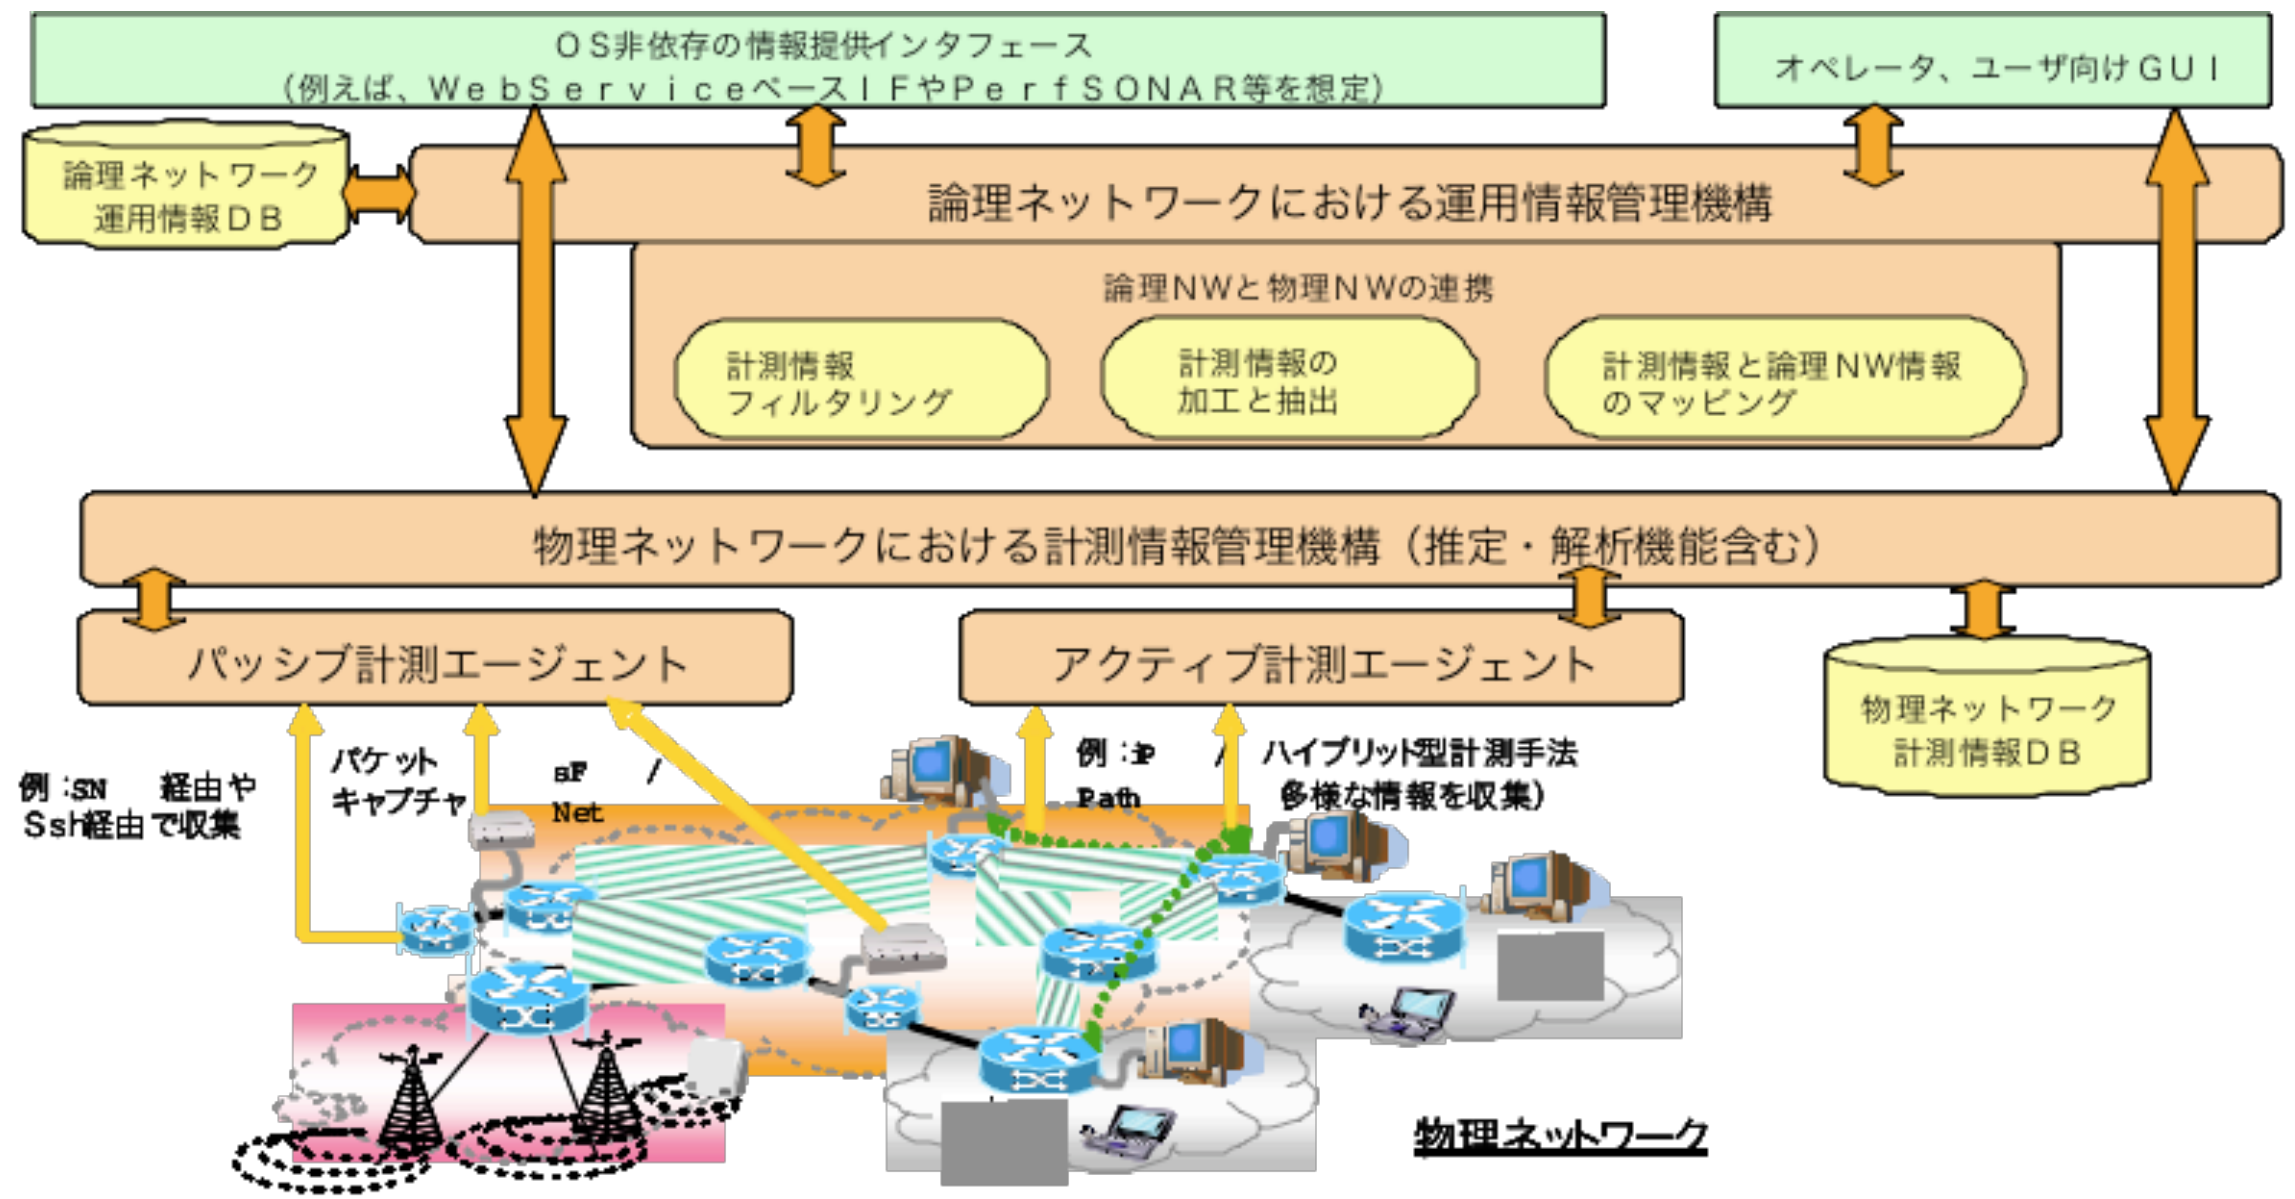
ＯＳ非依存の情報提供インタフェース
（例えば、ＷｅｂＳｅｒｖｉｃｅベースＩＦやＰｅｒｆＳＯＮＡＲ等を想定）

オペレータ、ユーザ向けＧＵＩ

論理ネットワーク
運用情報ＤＢ

論理ネットワークにおける運用情報管理機構

論理ＮＷと物理ＮＷの連携

計測情報
フィルタリング

計測情報の
加工と抽出

計測情報と論理ＮＷ情報
のマッピング

物理ネットワークにおける計測情報管理機構（推定・解析機能含む）

パッシブ計測エージェント

アクティブ計測エージェント

物理ネットワーク
計測情報ＤＢ

例：SN　経由や
Ssh経由で収集

パケット
キャプチャ

sF　/
Net

例：ip　/
Path

ハイブリッド型計測手法
（多様な情報を収集）

物理ネットワーク